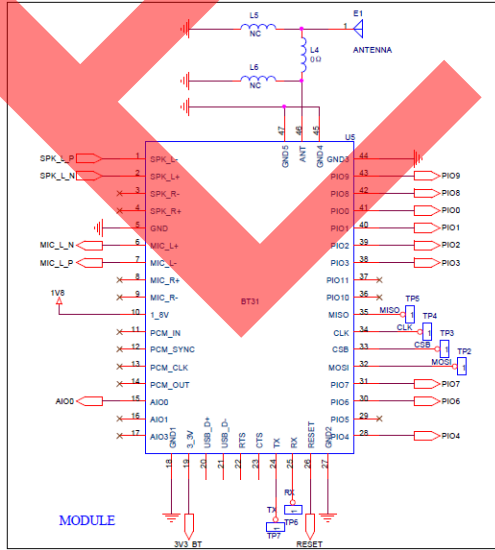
L5
NC
E1
1
ANTENNA
L4
0Ω
L6
NC

47 46 45
GND5 ANT GND4
U5

SPK_L_P
SPK_L_N
1 SPK_L-
2 SPK_L+
3 SPK_R-
4 SPK_R+
5 GND
MIC_L_N
MIC_L_P
6 MIC_L+
7 MIC_L-
8 MIC_R+
9 MIC_R-
1V8
10 1_5V
11 PCM_IN
12 PCM_SYNC
13 PCM_CLK
14 PCM_OUT
AIO0
15 AIO0
16 AIO1
17 AIO3

GND3 44
PIO9 43 PIO9
PIO8 42 PIO8
PIO0 41 PIO0
PIO1 40 PIO1
PIO2 39 PIO2
PIO3 38 PIO3
PIO11 37
PIO10 36
MISO 35
CLK 34
CSB 33
MOSI 32
PIO7 31 PIO7
PIO6 30 PIO6
PIO5 29
PIO4 28 PIO4

BT31
TP5
MISO
TP4
CLK
TP3
CSB
TP2
MOSI

GND1 3_3V USB_D+ USB_D- RTS CTS TX RX RESET GND2
18 19 20 21 22 23 24 25 26 27

RX
TX
TP6
TP7

MODULE
3V3_BT
RESET